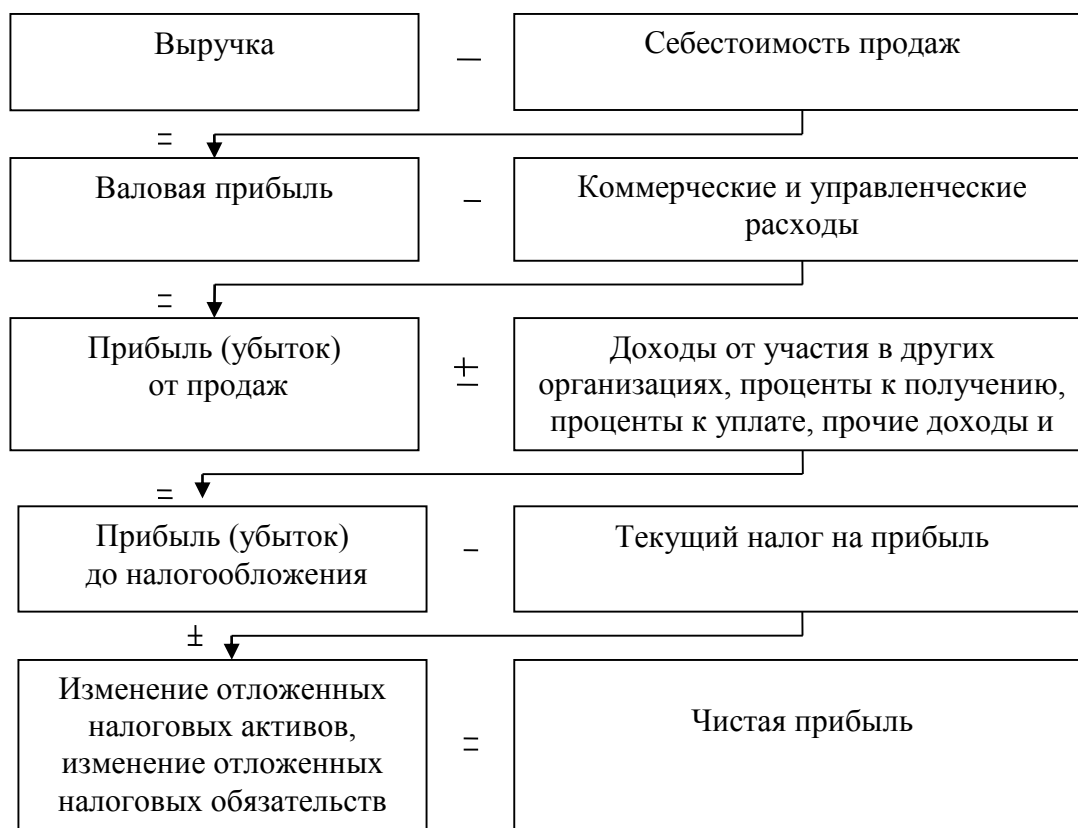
Выручка

–

Себестоимость продаж

=

Валовая прибыль

–

Коммерческие и управленческие расходы

=

Прибыль (убыток) от продаж

±

Доходы от участия в других организациях, проценты к получению, проценты к уплате, прочие доходы и

=

Прибыль (убыток) до налогообложения

–

Текущий налог на прибыль

±

Изменение отложенных налоговых активов, изменение отложенных налоговых обязательств

=

Чистая прибыль